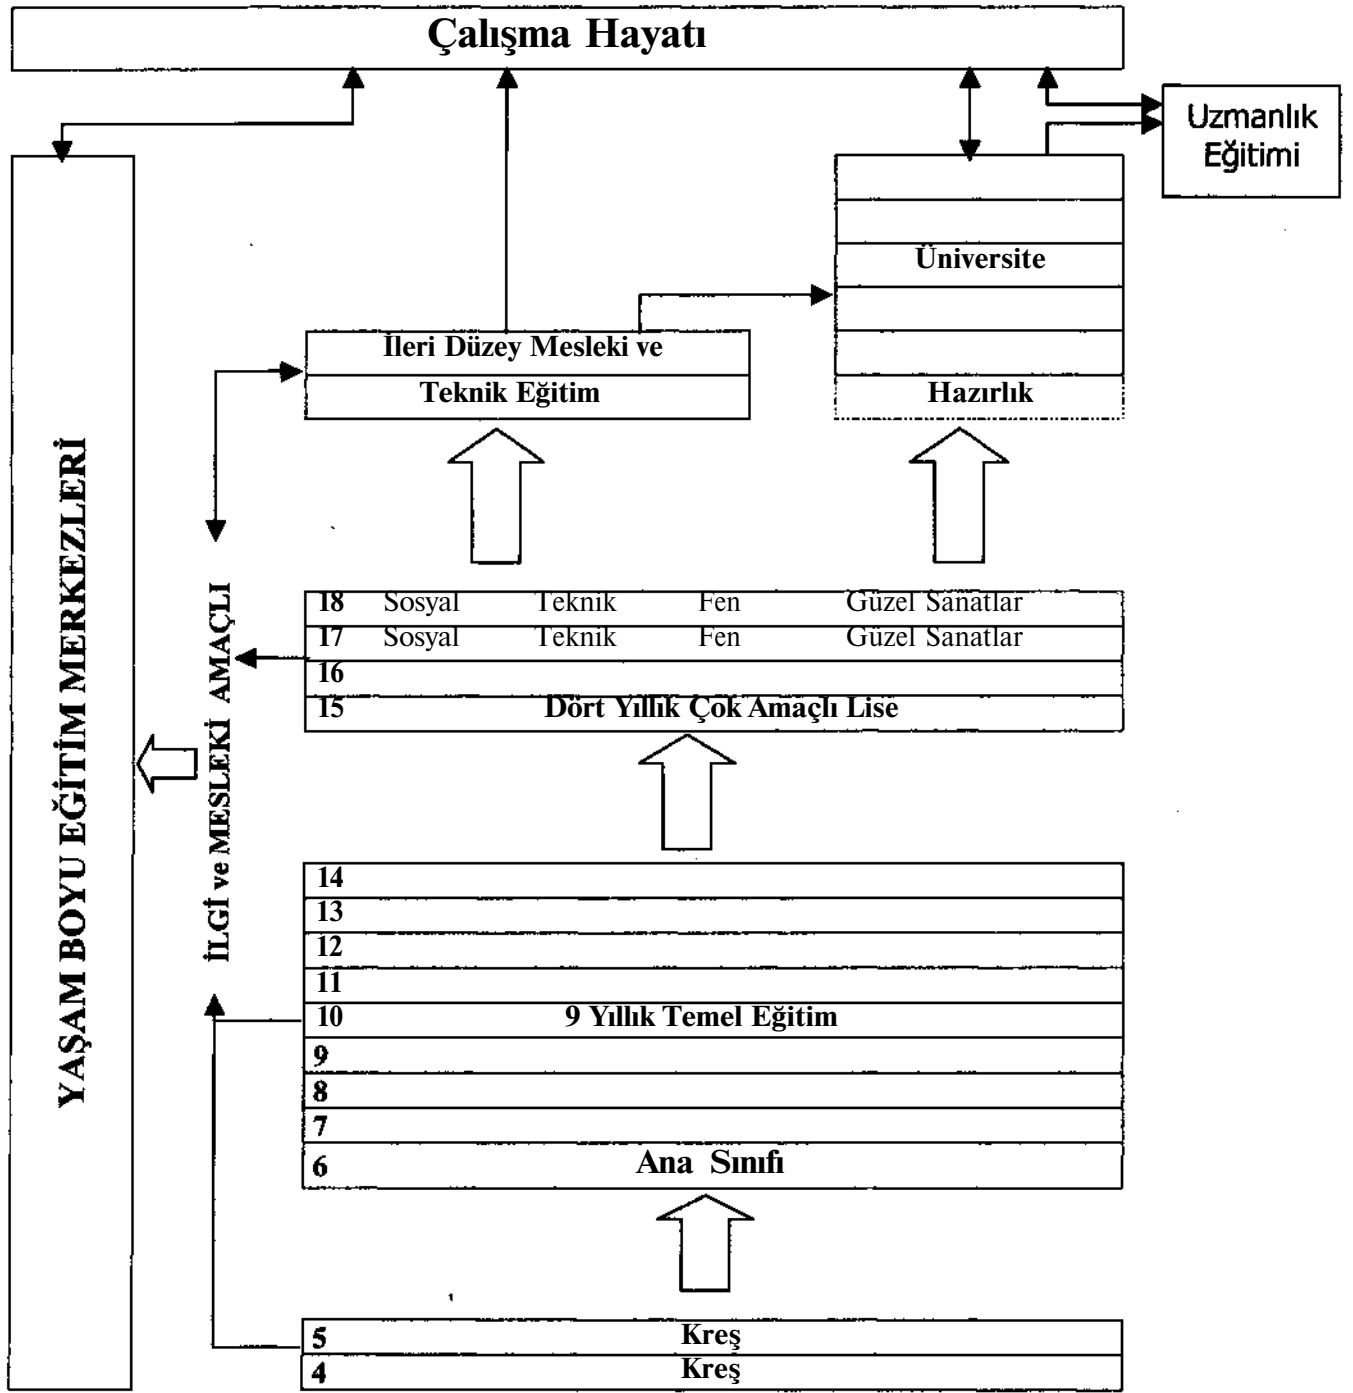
Çalışma Hayatı

Uzmanlık Eğitimi

YAŞAM BOYU EĞİTİM MERKEZLERİ

Üniversite

Hazırlık

İleri Düzey Mesleki ve

Teknik Eğitim

İLGİ ve MESLEKİ AMAÇLI

| | | | | |
|---|---|---|---|---|
| 18 | Sosyal | Teknik | Fen | Güzel Sanatlar |
| 17 | Sosyal | Teknik | Fen | Güzel Sanatlar |
| 16 | | | | |
| 15 | Dört Yıllık Çok Amaçlı Lise | | | |

| | |
|---|---|
| 14 | |
| 13 | |
| 12 | |
| 11 | |
| 10 | 9 Yıllık Temel Eğitim |
| 9 | |
| 8 | |
| 7 | |
| 6 | Ana Sınıfı |

| | |
|---|---|
| 5 | Kreş |
| 4 | Kreş |